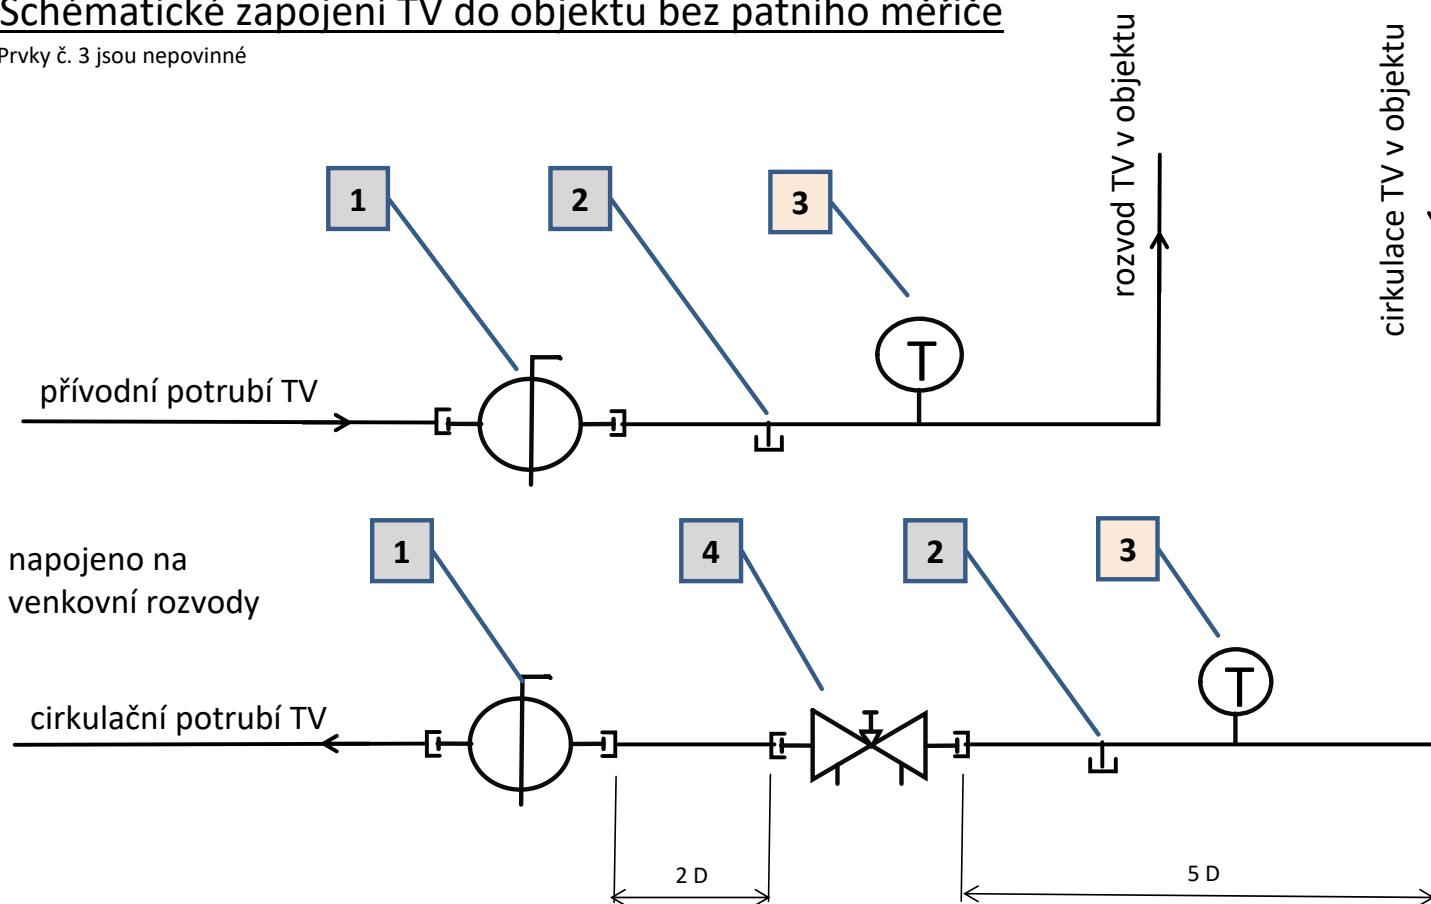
Schématické zapojení TV do objektu bez patního měřiče

Prvky č. 3 jsou nepovinné

rozvod TV v objektu

cirkulace TV v objektu

1

2

3

T

přívodní potrubí TV

napojeno na venkovní rozvody

1

4

2

3

T

cirkulační potrubí TV

2 D

5 D